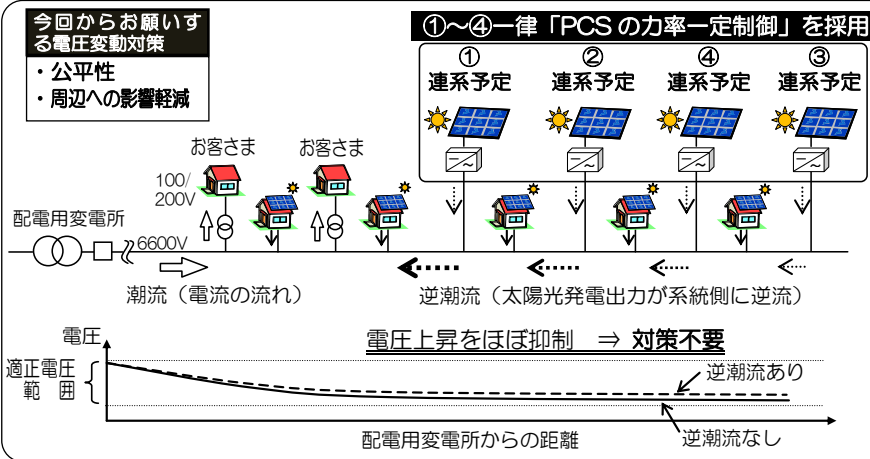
今回からお願いする電圧変動対策

・公平性
・周辺への影響軽減

①〜④一律「PCS の力率一定制御」を採用

①
連系予定

②
連系予定

④
連系予定

③
連系予定

お客さま

お客さま

100/
200V

配電用変電所

6600V

潮流（電流の流れ）

逆潮流（太陽光発電出力が系統側に逆流）

電圧

電圧上昇をほぼ抑制　⇒　対策不要

適正電圧
範　囲

逆潮流あり

逆潮流なし

配電用変電所からの距離